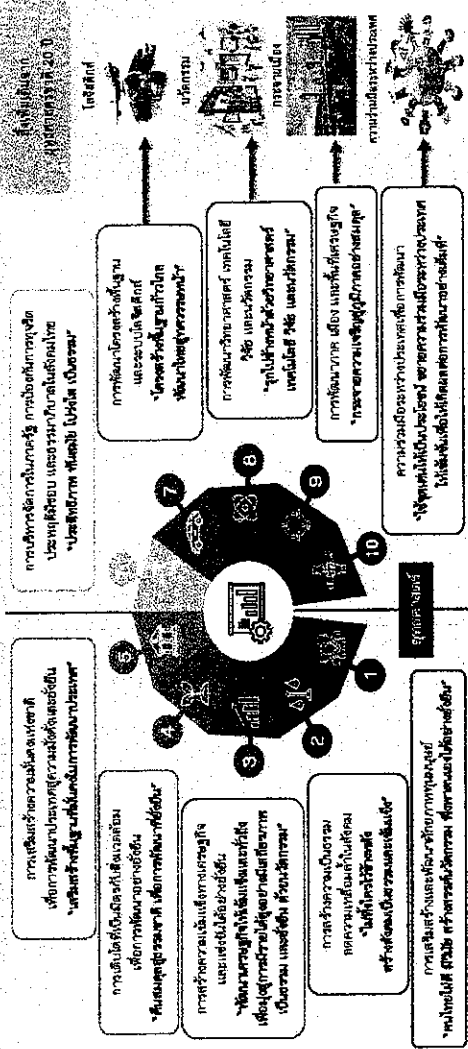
ยุทธศาสตร์

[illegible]

1
2
3
4
5
6
7
8
9
10

การเสริมสร้างความมั่นคงแห่งชาติ เพื่อการพัฒนาประเทศสู่ความมั่งคั่งและยั่งยืน "เสริมสร้างพื้นฐานให้มั่นคงเพื่อการพัฒนาประเทศ"

การบริหารจัดการในภาวะวิกฤต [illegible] ประเทศให้สงบ และ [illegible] "ประสิทธิภาพ ทันสมัย โปร่งใส เป็นธรรม"

การพัฒนาโครงสร้างพื้นฐานและระบบโลจิสติกส์ "โครงสร้างพื้นฐานทั่วไทย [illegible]"

การพัฒนาวิทยาศาสตร์ เทคโนโลยี วิจัย และนวัตกรรม "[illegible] วิทยาศาสตร์ เทคโนโลยี วิจัย และนวัตกรรม"

การพัฒนาภาค เมือง และพื้นที่เศรษฐกิจ "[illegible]"

ความร่วมมือระหว่างประเทศเพื่อการพัฒนา "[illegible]"

การเติบโตที่เป็นมิตรกับสิ่งแวดล้อม เพื่อการพัฒนาอย่างยั่งยืน "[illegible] เพื่อการพัฒนาที่ยั่งยืน"

การสร้างความเข้มแข็งทางเศรษฐกิจ และแข่งขันได้อย่างยั่งยืน "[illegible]"

การสร้างความเป็นธรรม ลดความเหลื่อมล้ำในสังคม "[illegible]"

การเสริมสร้างและพัฒนาศักยภาพทุนมนุษย์ "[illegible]"

โลจิสติกส์

นวัตกรรม

การพัฒนาเมือง

ความร่วมมือระหว่างประเทศ